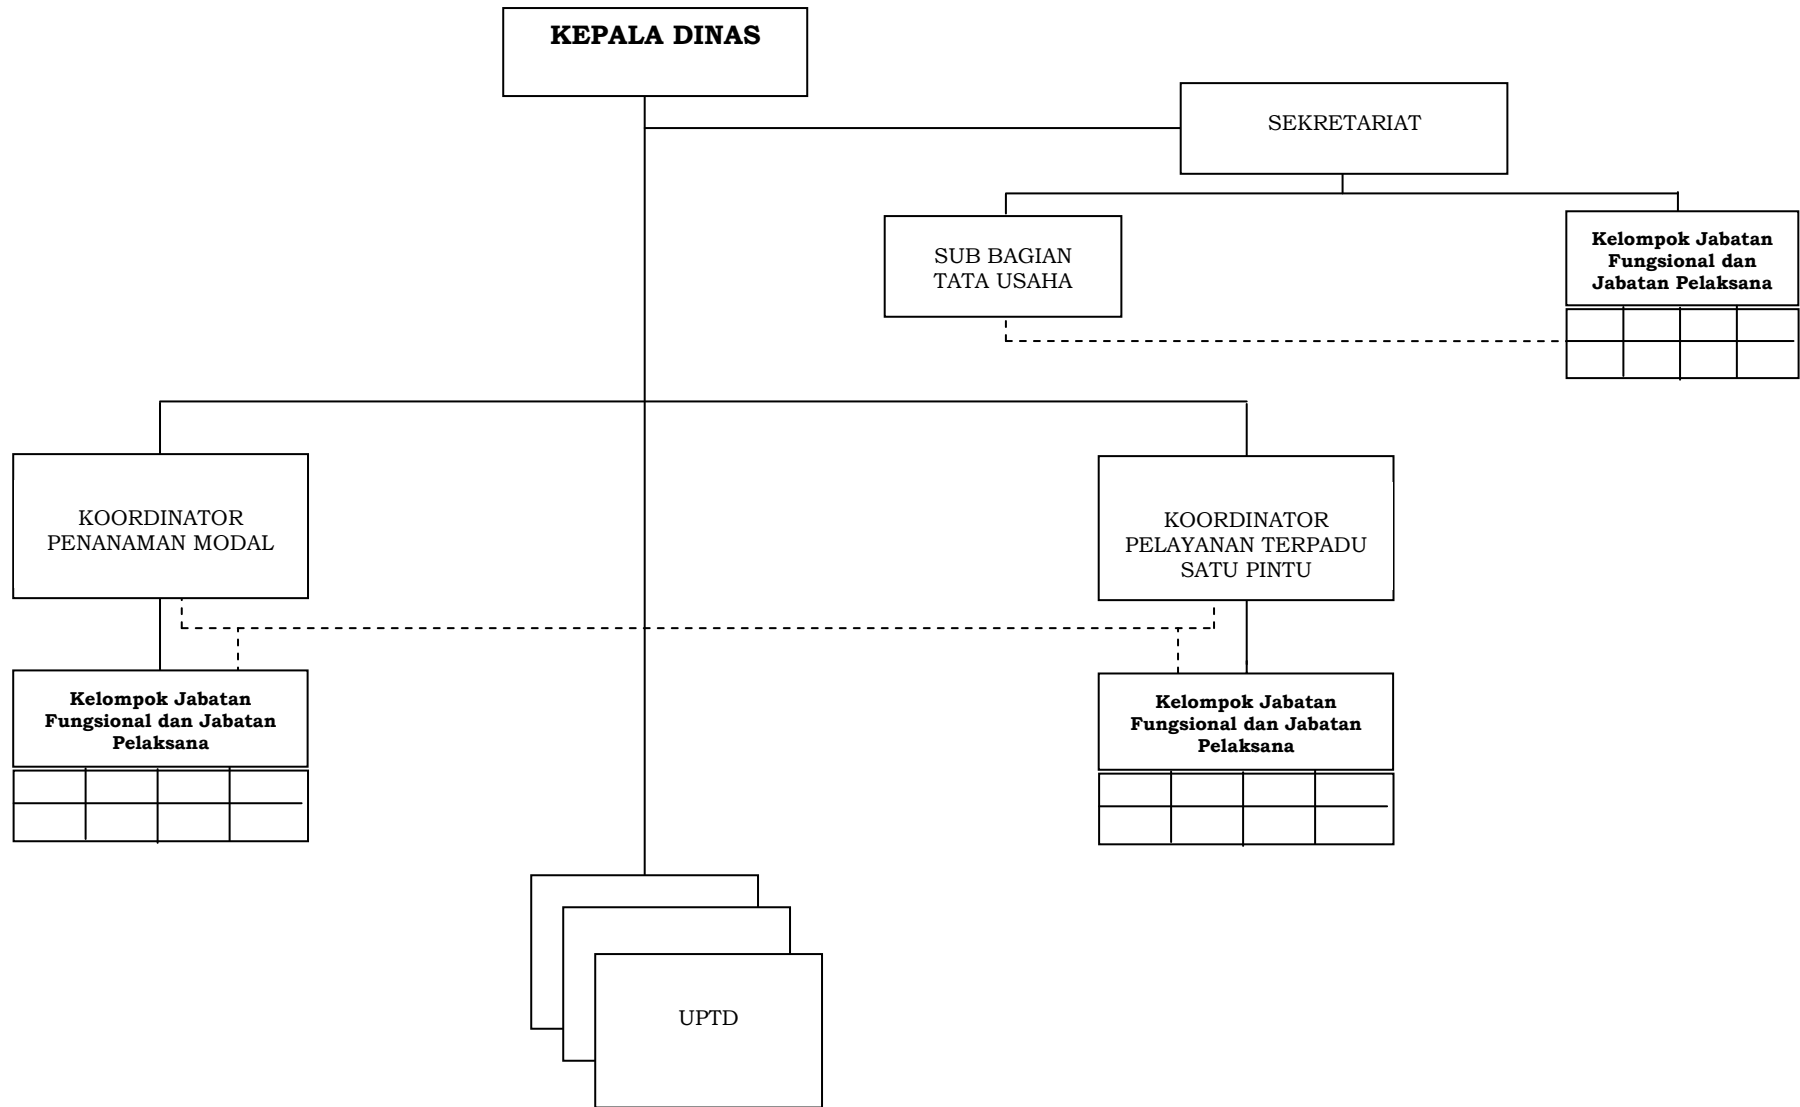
KEPALA DINAS

SEKRETARIAT

SUB BAGIAN TATA USAHA

Kelompok Jabatan Fungsional dan Jabatan Pelaksana

KOORDINATOR PENANAMAN MODAL

KOORDINATOR PELAYANAN TERPADU SATU PINTU

Kelompok Jabatan Fungsional dan Jabatan Pelaksana

Kelompok Jabatan Fungsional dan Jabatan Pelaksana

UPTD